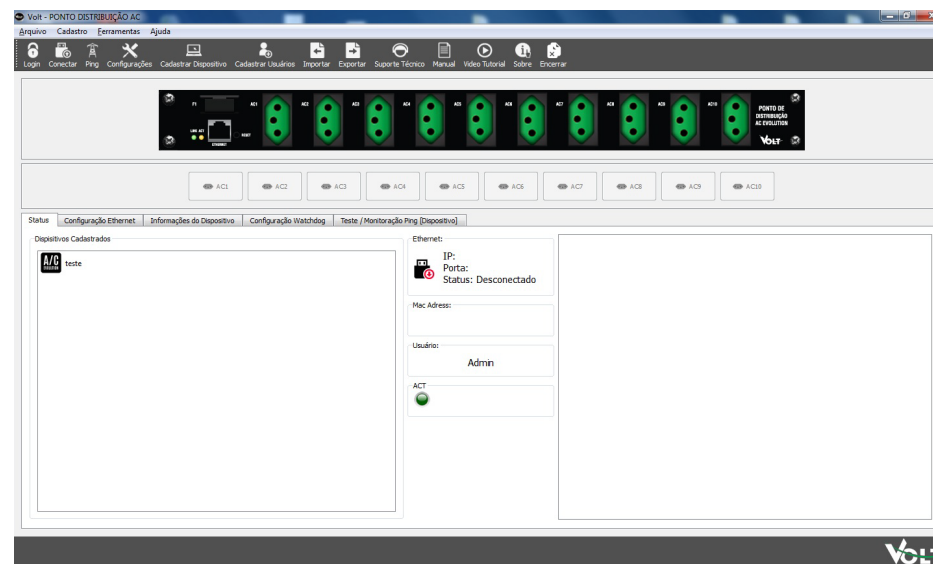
Volt - PONTO DISTRIBUIÇÃO AC

Arquivo Cadastro Ferramentas Ajuda

Login Conectar Ping Configurações Cadastrar Dispositivo Cadastrar Usuários Importar Exportar Suporte Técnico Manual Vídeo Tutorial Sobre Encerrar

F1 LINK ACT ETHERNET RESET AC1 AC2 AC3 AC4 AC5 AC6 AC7 AC8 AC9 AC10 PONTO DE DISTRIBUIÇÃO AC EVOLUTION VOLT

AC1 AC2 AC3 AC4 AC5 AC6 AC7 AC8 AC9 AC10

Status | Configuração Ethernet | Informações do Dispositivo | Configuração Watchdog | Teste / Monitoração Ping [Dispositivo]

Dispositivos Cadastrados

A/C EVOLUTION teste

Ethernet:

IP:
Porta:
Status: Desconectado

Mac Adress:

Usuário:

Admin

ACT

VOLT